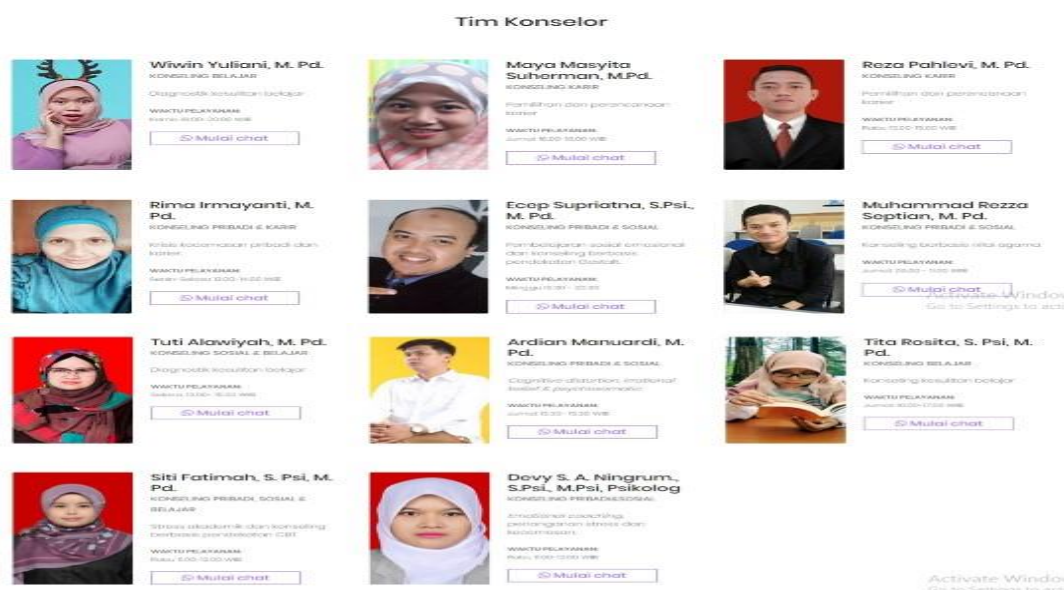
Tim Konselor

Wiwin Yuliani, M. Pd.
KONSELING BELAJAR
Diagnostik kesulitan belajar
WAKTU PELAYANAN:
Kamis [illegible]
Mulai chat

Maya Masyita Suherman, M.Pd.
KONSELING KARIR
Pemilihan dan perencanaan karier
WAKTU PELAYANAN:
Jumat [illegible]
Mulai chat

Reza Pahlevi, M. Pd.
KONSELING KARIR
Pemilihan dan perencanaan karier
WAKTU PELAYANAN:
Rabu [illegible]
Mulai chat

Rima Irmayanti, M. Pd.
KONSELING PRIBADI & KARIR
Krisis kecemasan pribadi dan karier
WAKTU PELAYANAN:
Senin-Selasa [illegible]
Mulai chat

Ecep Supriatna, S.Psi., M. Pd.
KONSELING PRIBADI & SOSIAL
Pembelajaran sosial emosional dan konseling berbasis pendekatan Gestalt
WAKTU PELAYANAN:
Minggu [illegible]
Mulai chat

Muhammad Rezza Septian, M. Pd.
KONSELING PRIBADI & SOSIAL
Konseling berbasis nilai agama
WAKTU PELAYANAN:
Jumat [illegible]
Mulai chat

Activate Windows
Go to Settings to act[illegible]

Tuti Alawiyah, M. Pd.
KONSELING SOSIAL & BELAJAR
Diagnostik kesulitan belajar
WAKTU PELAYANAN:
Selasa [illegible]
Mulai chat

Ardian Manuardi, M. Pd.
KONSELING PRIBADI & SOSIAL
Cognitive distortion, irrational belief & psychosomatic
WAKTU PELAYANAN:
Jumat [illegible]
Mulai chat

Tita Rosita, S. Psi, M. Pd.
KONSELING BELAJAR
Konseling kesulitan belajar
WAKTU PELAYANAN:
Jumat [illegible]
Mulai chat

Siti Fatimah, S. Psi, M. Pd.
KONSELING PRIBADI, SOSIAL & BELAJAR
Stress akademik dan konseling berbasis pendekatan CBT
WAKTU PELAYANAN:
Rabu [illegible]
Mulai chat

Devy S. A. Ningrum., S.Psi., M.Psi, Psikolog
KONSELING PRIBADI&SOSIAL
Emotional coaching, penanganan stress dan kecemasan
WAKTU PELAYANAN:
Rabu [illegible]
Mulai chat

Activate Windo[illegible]
Go to Settings to a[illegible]